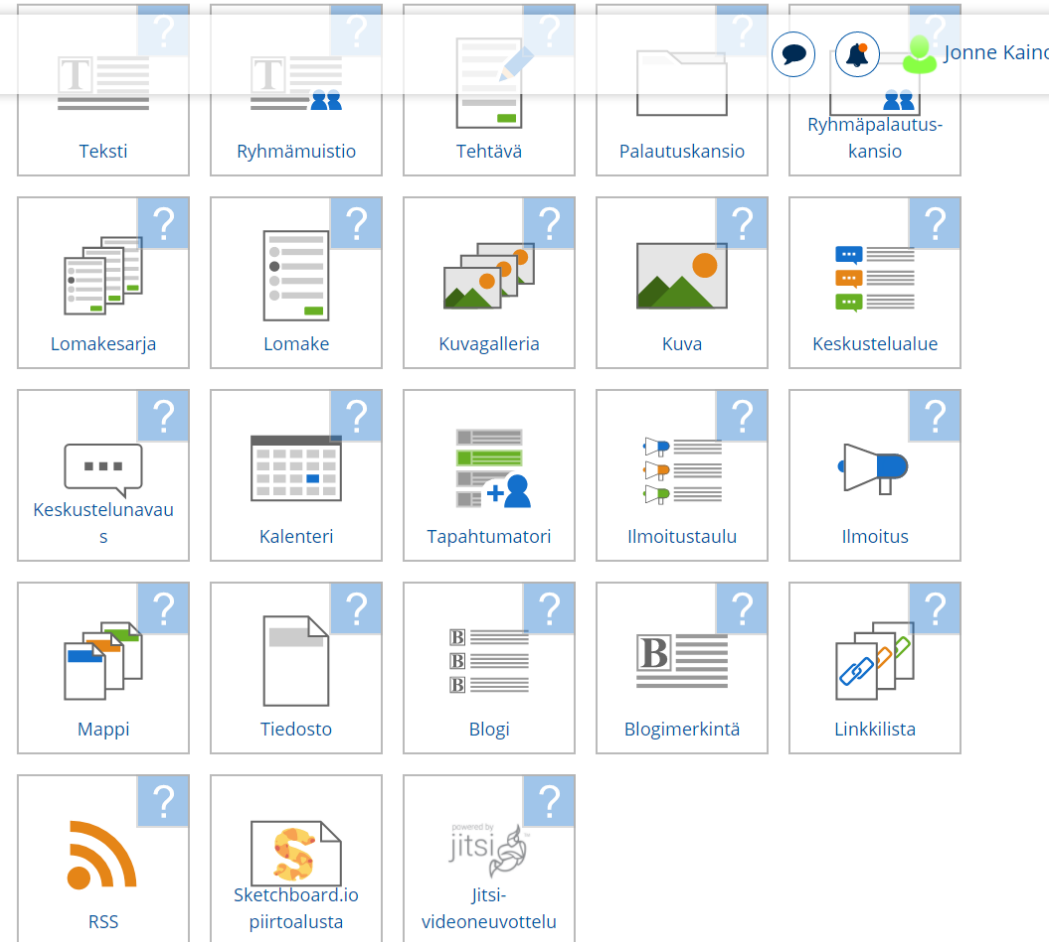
Jonne Kaino

? T Teksti

? T Ryhmämuistio

? Tehtävä

? Palautuskansio

? Ryhmäpalautuskansio

? Lomakesarja

? Lomake

? Kuvagalleria

? Kuva

? Keskustelualue

? Keskustelunavaus

? Kalenteri

Tapahtumatori

? Ilmoitustaulu

? Ilmoitus

? Mappi

? Tiedosto

? B B B Blogi

? B Blogimerkintä

? Linkkilista

? RSS

Sketchboard.io piirtoalusta

? powered by jitsi Jitsi-videoneuvottelu